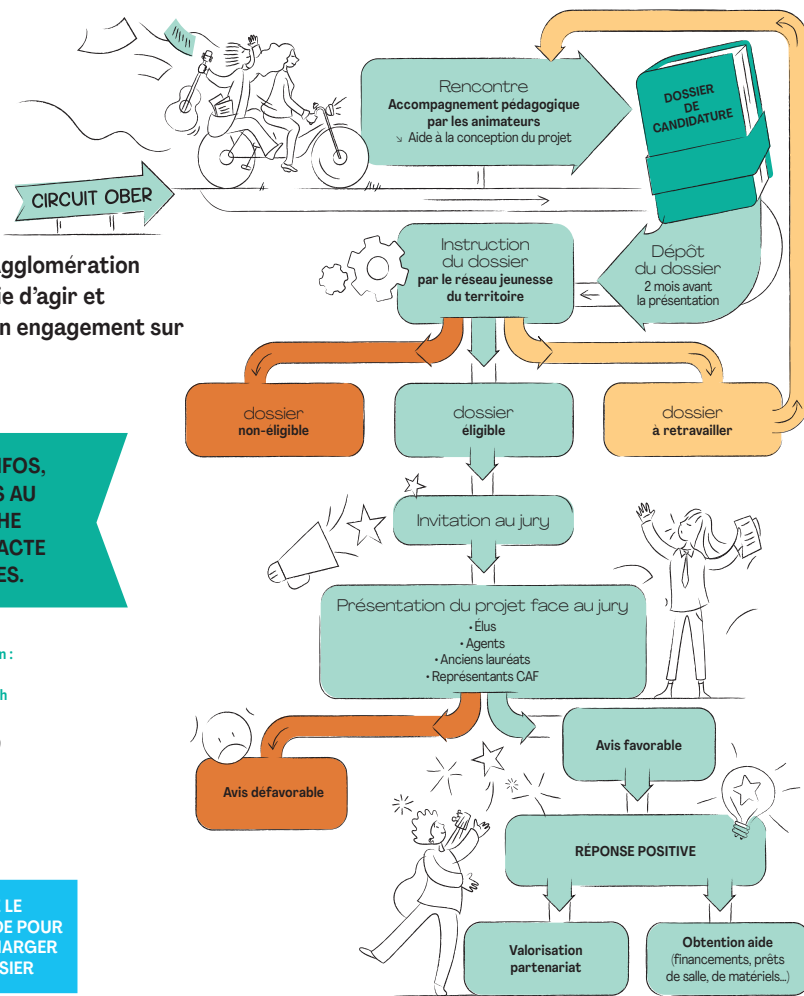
CIRCUIT OBER

Rencontre
Accompagnement pédagogique par les animateurs
↘ Aide à la conception du projet

DOSSIER DE CANDIDATURE

Dépôt du dossier
2 mois avant la présentation

Instruction du dossier
par le réseau jeunesse du territoire

agglomération
ie d'agir et
n engagement sur

dossier
non-éligible

dossier
éligible

dossier
à retravailler

IFOS,
S AU
HE
ACTE
ES.

Invitation au jury

Présentation du projet face au jury
• Élus
• Agents
• Anciens lauréats
• Représentants CAF

n :

h

Avis favorable

Avis défavorable

REPONSE POSITIVE

LE
DE POUR
HARGER
SIER

Valorisation partenariat

Obtention aide
(financements, prêts de salle, de matériels...)